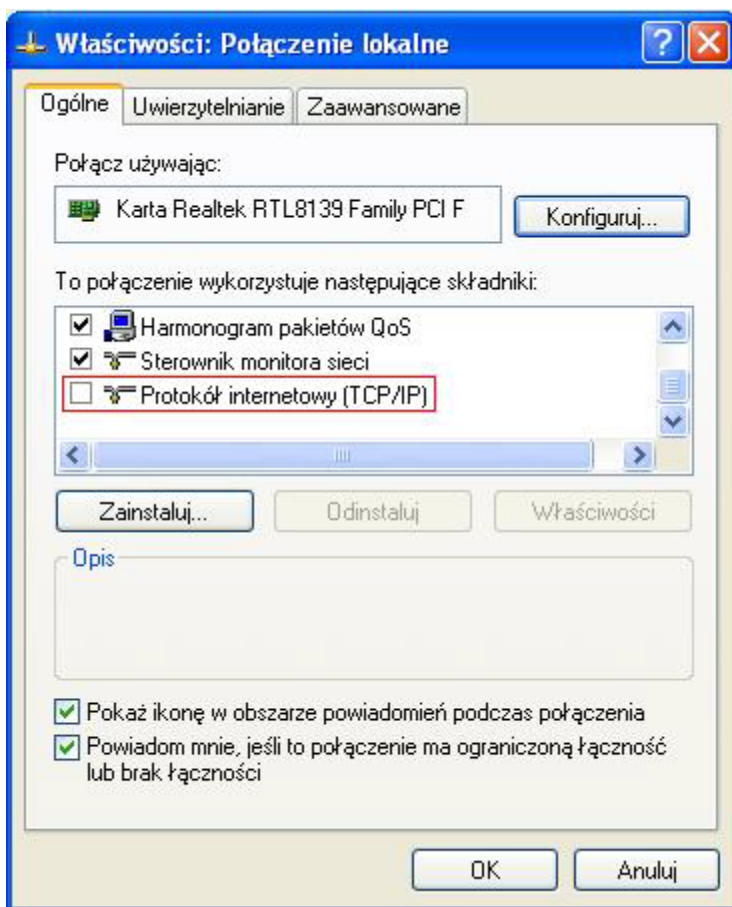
Właściwości: Połączenie lokalne

Ogólne | Uwierzytelnianie | Zaawansowane

Połącz używając:

Karta Realtek RTL8139 Family PCI F

Konfiguruj...

To połączenie wykorzystuje następujące składniki:

Harmonogram pakietów QoS
Sterownik monitora sieci
Protokół internetowy (TCP/IP)

Zainstaluj... | Odinstaluj | Właściwości

Opis

Pokaż ikonę w obszarze powiadomień podczas połączenia
Powiadom mnie, jeśli to połączenie ma ograniczoną łączność lub brak łączności

OK | Anuluj